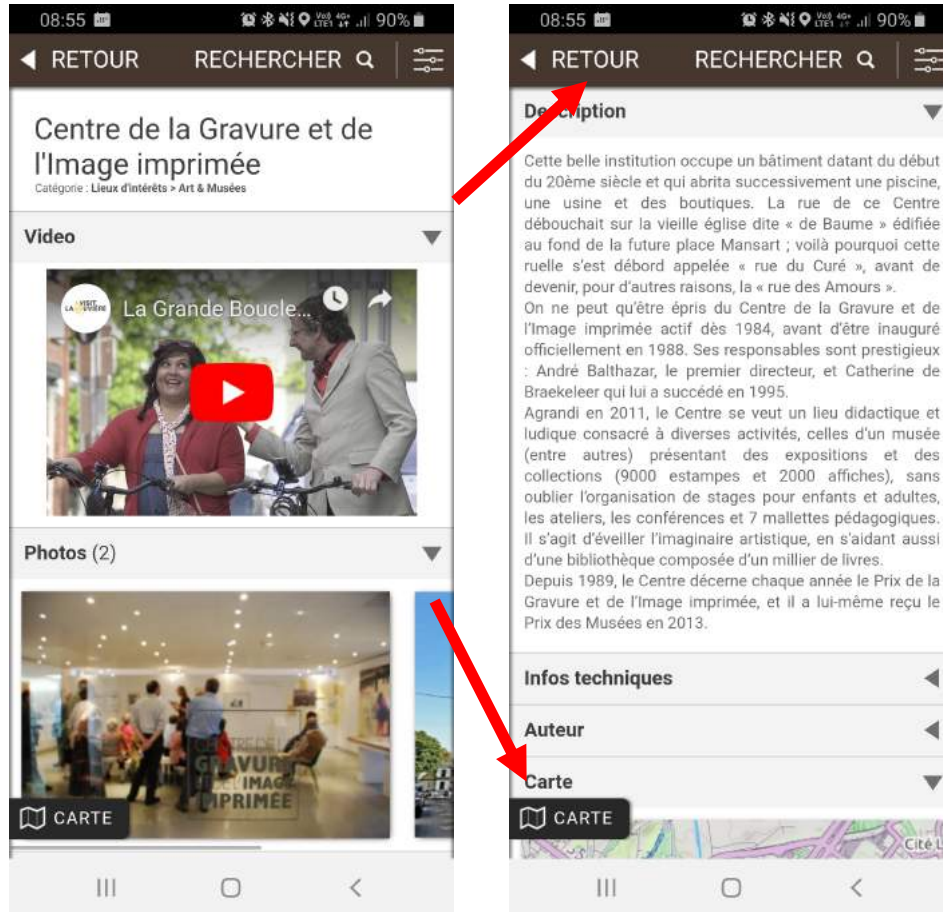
08:55 90%

RETOUR RECHERCHER

Centre de la Gravure et de l'Image imprimée

Catégorie : Lieux d'intérêts > Art & Musées

Video

La Grande Boucle...

Photos (2)

CARTE

08:55 90%

RETOUR RECHERCHER

Description

Cette belle institution occupe un bâtiment datant du début du 20ème siècle et qui abrita successivement une piscine, une usine et des boutiques. La rue de ce Centre débouchait sur la vieille église dite « de Baume » édifiée au fond de la future place Mansart ; voilà pourquoi cette ruelle s'est débord appelée « rue du Curé », avant de devenir, pour d'autres raisons, la « rue des Amours ».
On ne peut qu'être épris du Centre de la Gravure et de l'Image imprimée actif dès 1984, avant d'être inauguré officiellement en 1988. Ses responsables sont prestigieux : André Balthazar, le premier directeur, et Catherine de Braekeleer qui lui a succédé en 1995.
Agrandi en 2011, le Centre se veut un lieu didactique et ludique consacré à diverses activités, celles d'un musée (entre autres) présentant des expositions et des collections (9000 estampes et 2000 affiches), sans oublier l'organisation de stages pour enfants et adultes, les ateliers, les conférences et 7 mallettes pédagogiques. Il s'agit d'éveiller l'imaginaire artistique, en s'aidant aussi d'une bibliothèque composée d'un millier de livres.
Depuis 1989, le Centre décerne chaque année le Prix de la Gravure et de l'Image imprimée, et il a lui-même reçu le Prix des Musées en 2013.

Infos techniques

Auteur

Carte

CARTE

Cité L